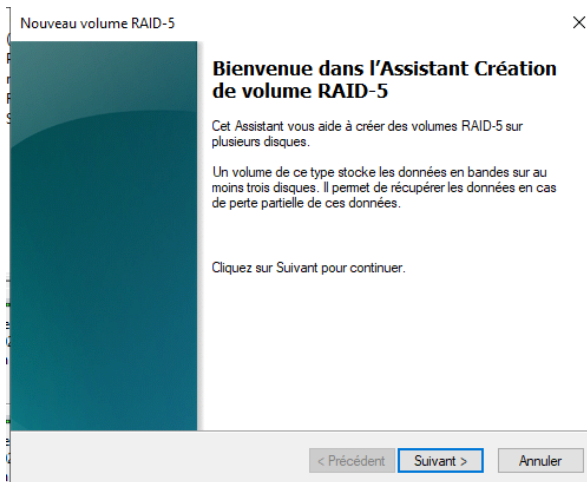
Nouveau volume RAID-5

×

Bienvenue dans l’Assistant Création de volume RAID-5

Cet Assistant vous aide à créer des volumes RAID-5 sur plusieurs disques.

Un volume de ce type stocke les données en bandes sur au moins trois disques. Il permet de récupérer les données en cas de perte partielle de ces données.

Cliquez sur Suivant pour continuer.

< Précédent

Suivant >

Annuler